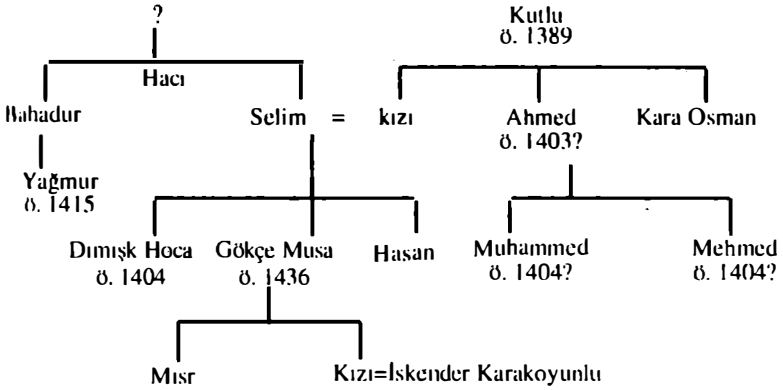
?

Hacı

Bahadur

Yağmur
ö. 1415

Selim = kızı

Kutlu
ö. 1389

Ahmed
ö. 1403?

Kara Osman

Dımışk Hoca
ö. 1404

Gökçe Musa
ö. 1436

Hasan

Muhammed
ö. 1404?

Mehmed
ö. 1404?

Mısr

Kızı=İskender Karakoyunlu